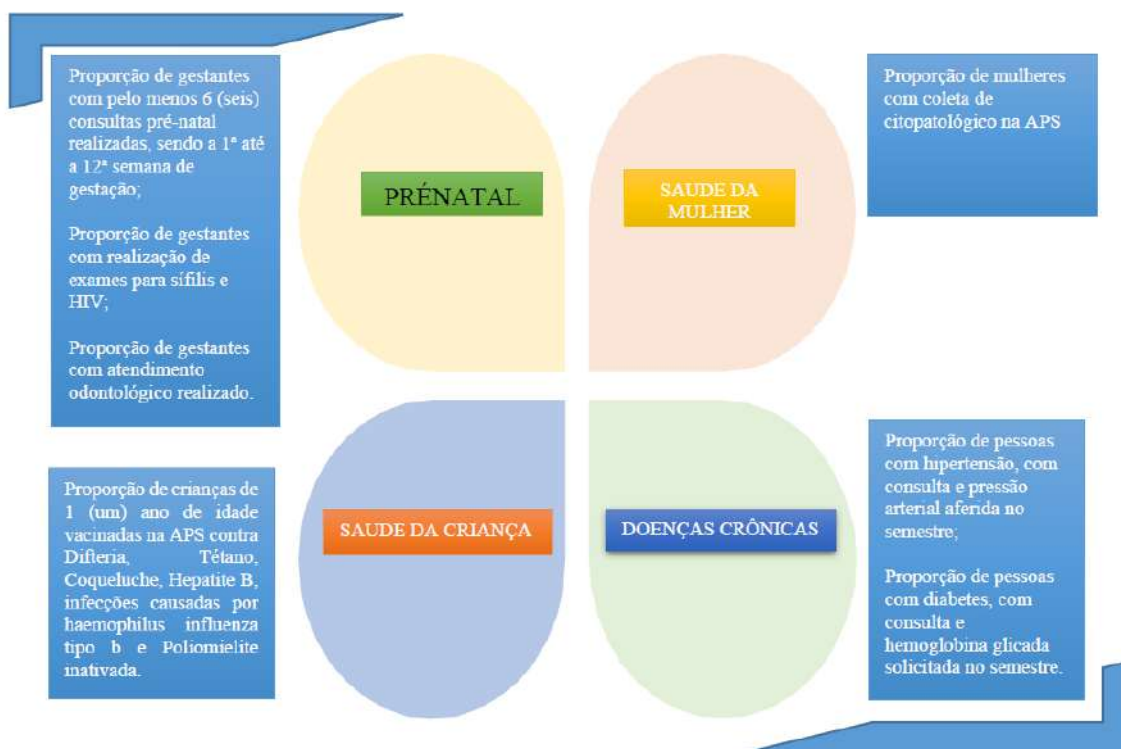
Proporção de gestantes com pelo menos 6 (seis) consultas pré-natal realizadas, sendo a 1ª até a 12ª semana de gestação;

Proporção de gestantes com realização de exames para sífilis e HIV;

Proporção de gestantes com atendimento odontológico realizado.

PRÉNATAL

SAUDE DA MULHER

Proporção de mulheres com coleta de citopatológico na APS

Proporção de crianças de 1 (um) ano de idade vacinadas na APS contra Difteria, Tétano, Coqueluche, Hepatite B, infecções causadas por haemophilus influenza tipo b e Poliomielite inativada.

SAUDE DA CRIANÇA

DOENÇAS CRÔNICAS

Proporção de pessoas com hipertensão, com consulta e pressão arterial aferida no semestre;

Proporção de pessoas com diabetes, com consulta e hemoglobina glicada solicitada no semestre.